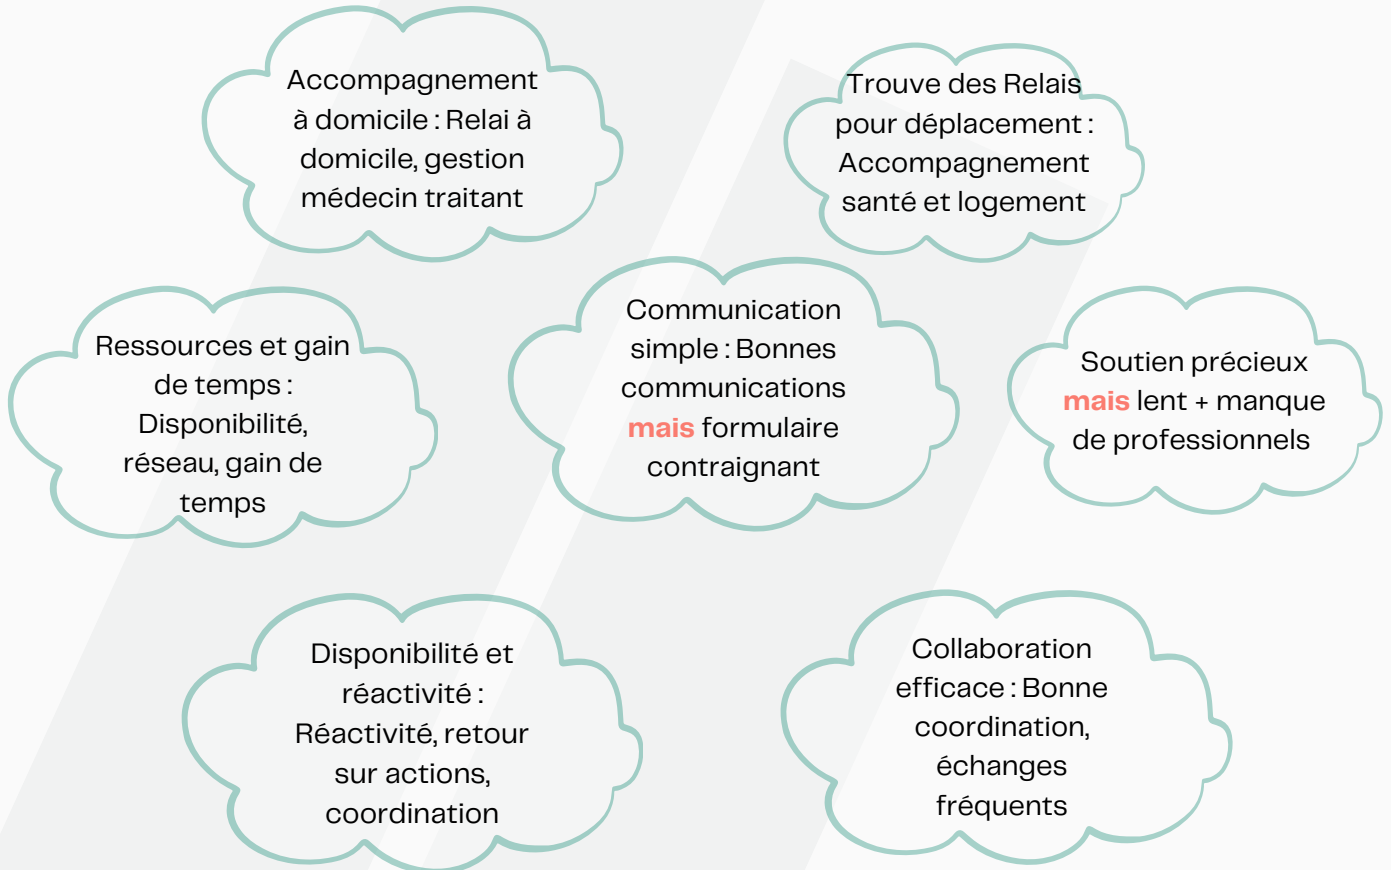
Accompagnement à domicile : Relai à domicile, gestion médecin traitant

Trouve des Relais pour déplacement : Accompagnement santé et logement

Ressources et gain de temps : Disponibilité, réseau, gain de temps

Communication simple : Bonnes communications mais formulaire contraignant

Soutien précieux mais lent + manque de professionnels

Disponibilité et réactivité : Réactivité, retour sur actions, coordination

Collaboration efficace : Bonne coordination, échanges fréquents